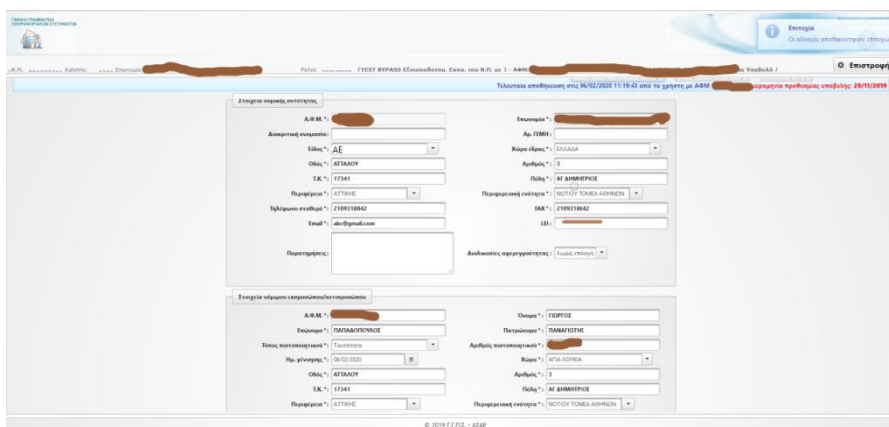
ΓΕΝΙΚΗ ΓΡΑΜΜΑΤΕΙΑ ΠΛΗΡΟΦΟΡΙΑΚΩΝ ΣΥΣΤΗΜΑΤΩΝ

Επιτυχία
Οι αλλαγές αποθηκεύτηκαν επιτυχώς

Α.Φ.Μ. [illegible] Χρήστης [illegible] Επωνυμία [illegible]
Ρόλος: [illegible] ΓΤΕST BYPASS Εξουσιοδότηση Εκπρ. του Ν.Π. ως 1 - ΑΦΜ: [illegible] Υποβολή /
Επιστροφή

Τελευταία αποθήκευση στις 06/02/2020 11:19:43 από το χρήστη με ΑΦΜ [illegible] Ημερομηνία προθεσμίας υποβολής: 29/11/2019

Στοιχεία νομικής οντότητας

Α.Φ.Μ. *: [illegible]
Επωνυμία *: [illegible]
Διακριτική ονομασία:
Αρ. ΓΕΜΗ:
Είδος *: ΑΕ
Χώρα έδρας *: ΕΛΛΑΔΑ
Οδός *: ΑΤΤΑΛΟΥ
Αριθμός *: 3
Τ.Κ. *: 17341
Πόλη *: ΑΓ ΔΗΜΗΤΡΙΟΣ
Περιφέρεια *: ΑΤΤΙΚΗΣ
Περιφερειακή ενότητα *: ΝΟΤΙΟΥ ΤΟΜΕΑ ΑΘΗΝΩΝ
Τηλέφωνο σταθερό *: 2109318842
FAX *: 2109318842
Email *: abc@gmail.com
LEI:
Παρατηρήσεις:
Διαδικασίες αφερεγγυότητας: Χωρίς επιλογή

Στοιχεία νόμιμου εκπροσώπου/αντιπροσώπου

Α.Φ.Μ. *: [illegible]
Όνομα *: ΓΙΩΡΓΟΣ
Επώνυμο *: ΠΑΠΑΔΟΠΟΥΛΟΣ
Πατρώνυμο *: ΠΑΝΑΓΙΩΤΗΣ
Τύπος πιστοποιητικού *: Ταυτότητα
Αριθμός πιστοποιητικού *: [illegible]
Ημ. γέννησης *: 06/02/2020
Χώρα *: ΑΓΙΑ ΛΟΥΚΙΑ
Οδός *: ΑΤΤΑΛΟΥ
Αριθμός *: 3
Τ.Κ. *: 17341
Πόλη *: ΑΓ ΔΗΜΗΤΡΙΟΣ
Περιφέρεια *: ΑΤΤΙΚΗΣ
Περιφερειακή ενότητα *: ΝΟΤΙΟΥ ΤΟΜΕΑ ΑΘΗΝΩΝ

© 2019 Γ.Γ.Π.Σ. - ΑΣΑΒ